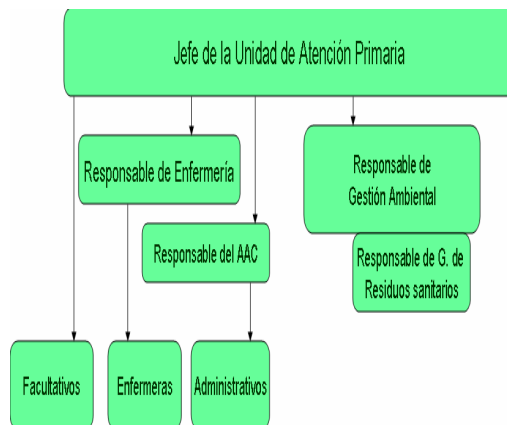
Jefe de la Unidad de Atención Primaria

Responsable de Enfermería

Responsable de Gestión Ambiental

Responsable del AAC

Responsable de G. de Residuos sanitarios

Facultativos

Enfermeras

Administrativos